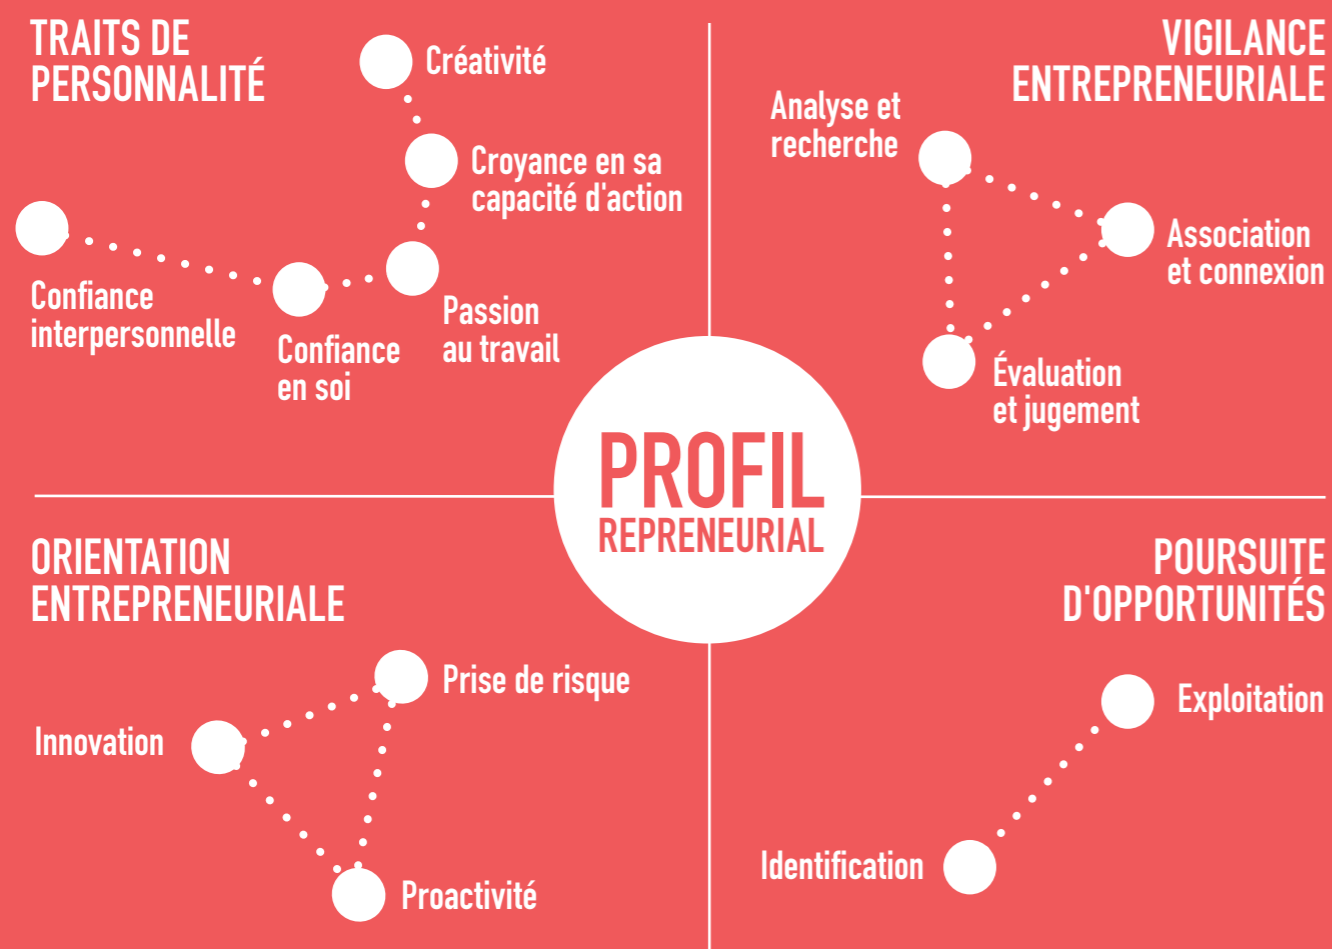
TRAITS DE PERSONNALITÉ

Créativité

Croyance en sa capacité d'action

Confiance interpersonnelle

Confiance en soi

Passion au travail

VIGILANCE ENTREPRENEURIALE

Analyse et recherche

Association et connexion

Évaluation et jugement

PROFIL
REPRENEURIAL

ORIENTATION ENTREPRENEURIALE

Prise de risque

Innovation

Proactivité

POURSUITE D'OPPORTUNITÉS

Exploitation

Identification